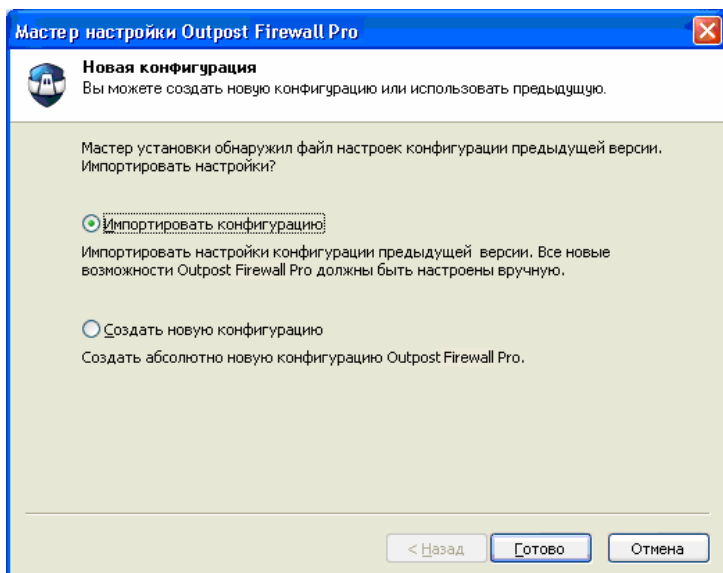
Мастер настройки Outpost Firewall Pro

Новая конфигурация
Вы можете создать новую конфигурацию или использовать предыдущую.

Мастер установки обнаружил файл настроек конфигурации предыдущей версии. Импортировать настройки?

Импортировать конфигурацию

Импортировать настройки конфигурации предыдущей версии. Все новые возможности Outpost Firewall Pro должны быть настроены вручную.

Создать новую конфигурацию

Создать абсолютно новую конфигурацию Outpost Firewall Pro.

< Назад
Готово
Отмена